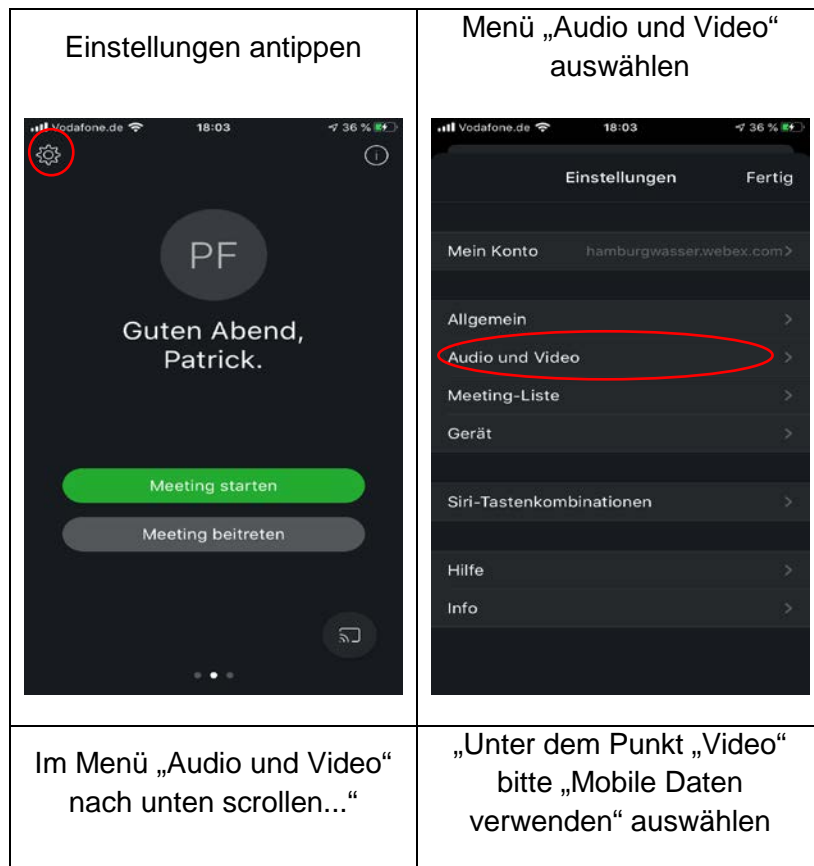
| Einstellungen antippen | Menü „Audio und Video" auswählen |
|---|---|
| Vodafone.de 18:03 36 % PF Guten Abend, Patrick. Meeting starten Meeting beitreten | Vodafone.de 18:03 36 % Einstellungen Fertig Mein Konto hamburgwasser.webex.com Allgemein Audio und Video Meeting-Liste Gerät Siri-Tastenkombinationen Hilfe Info |
| Im Menü „Audio und Video" nach unten scrollen..." | „Unter dem Punkt „Video" bitte „Mobile Daten verwenden" auswählen |